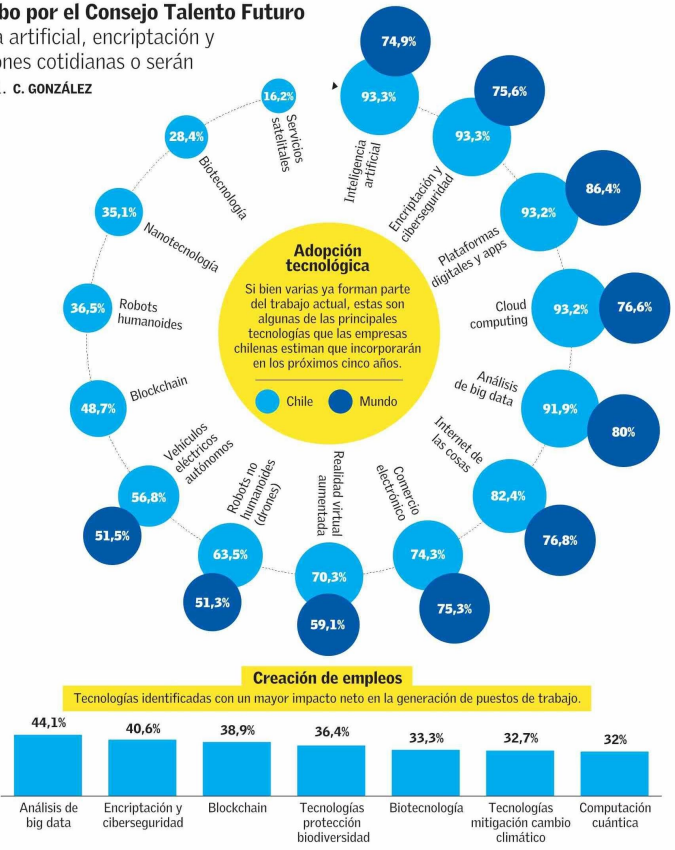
bo por el Consejo Talento Futuro
a artificial, encriptación y
ones cotidianas o serán
. C. GONZÁLEZ

74,9%
93,3%
Inteligencia artificial

75,6%
93,3%
Encriptación y ciberseguridad

86,4%
93,2%
Plataformas digitales y apps

Cloud computing
93,2%
76,6%

Análisis de big data
91,9%
80%

Internet de las cosas
82,4%
76,8%

Comercio electrónico
74,3%
75,3%

Realidad virtual aumentada
70,3%
59,1%

Robots no humanoides (drones)
63,5%
51,3%

Vehículos eléctricos autónomos
56,8%
51,5%

Blockchain
48,7%

Robots humanoides
36,5%

Nanotecnología
35,1%

Biotecnología
28,4%

Servicios satelitales
16,2%

Adopción tecnológica
Si bien varias ya forman parte del trabajo actual, estas son algunas de las principales tecnologías que las empresas chilenas estiman que incorporarán en los próximos cinco años.

Chile Mundo

Creación de empleos
Tecnologías identificadas con un mayor impacto neto en la generación de puestos de trabajo.

| 44,1% | 40,6% | 38,9% | 36,4% | 33,3% | 32,7% | 32% |
|---|---|---|---|---|---|---|
| Análisis de big data | Encriptación y ciberseguridad | Blockchain | Tecnologías protección biodiversidad | Biotecnología | Tecnologías mitigación cambio climático | Computación cuántica |